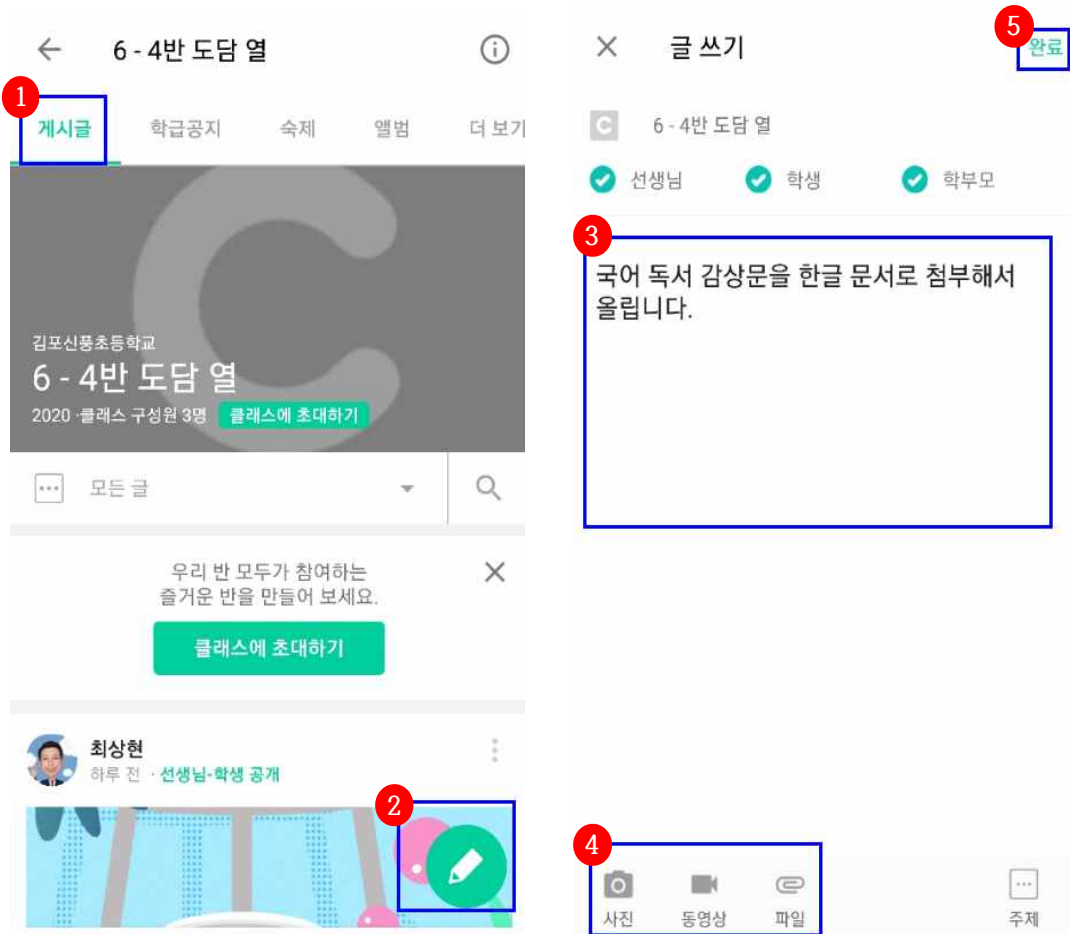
6 - 4반 도담 열

1

게시글 학급공지 숙제 앨범 더 보기

김포신풍초등학교
6 - 4반 도담 열
2020 · 클래스 구성원 3명 클래스에 초대하기

모든 글

우리 반 모두가 참여하는 즐거운 반을 만들어 보세요.

클래스에 초대하기

최상현
하루 전 · 선생님-학생 공개

2

글 쓰기

5

완료

C 6 - 4반 도담 열

선생님 학생 학부모

3

국어 독서 감상문을 한글 문서로 첨부해서 올립니다.

4

사진 동영상 파일

주제